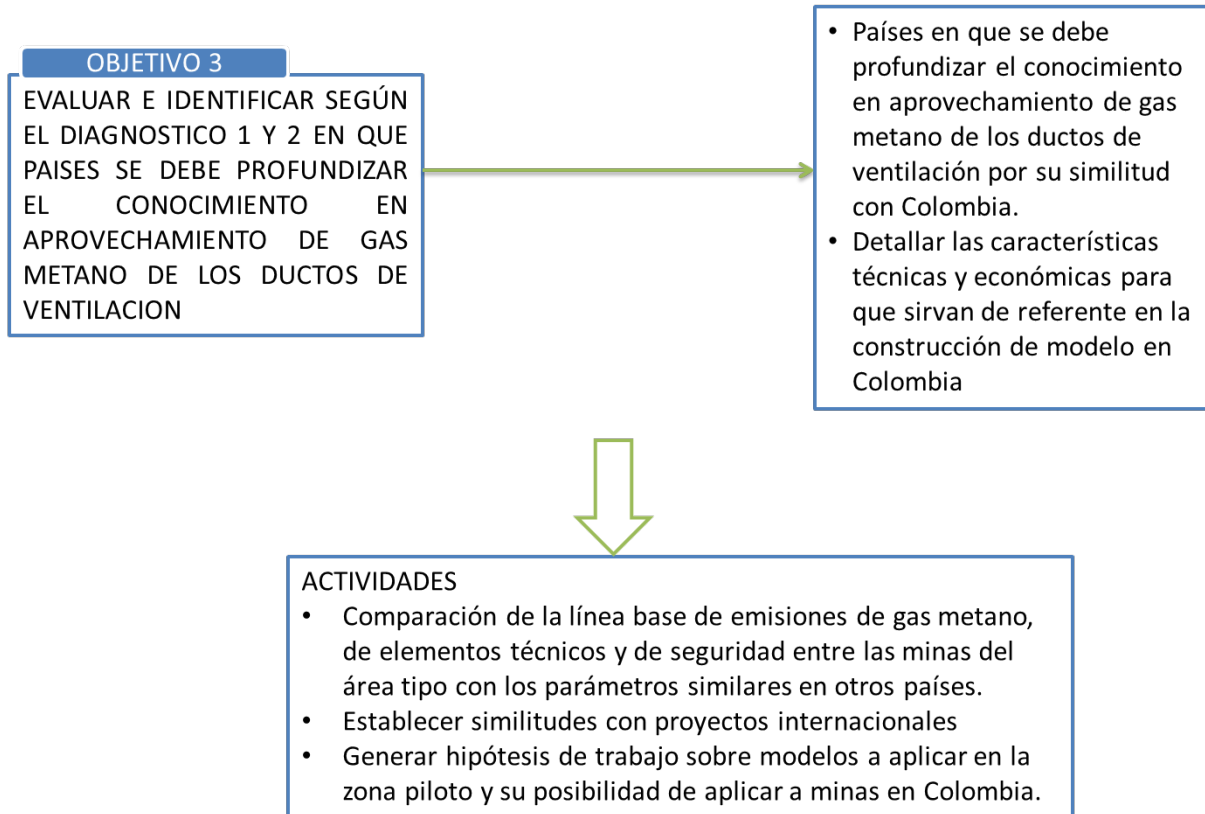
OBJETIVO 3

EVALUAR E IDENTIFICAR SEGÚN EL DIAGNOSTICO 1 Y 2 EN QUE PAISES SE DEBE PROFUNDIZAR EL CONOCIMIENTO EN APROVECHAMIENTO DE GAS METANO DE LOS DUCTOS DE VENTILACION

• Países en que se debe profundizar el conocimiento en aprovechamiento de gas metano de los ductos de ventilación por su similitud con Colombia.
• Detallar las características técnicas y económicas para que sirvan de referente en la construcción de modelo en Colombia

ACTIVIDADES
• Comparación de la línea base de emisiones de gas metano, de elementos técnicos y de seguridad entre las minas del área tipo con los parámetros similares en otros países.
• Establecer similitudes con proyectos internacionales
• Generar hipótesis de trabajo sobre modelos a aplicar en la zona piloto y su posibilidad de aplicar a minas en Colombia.